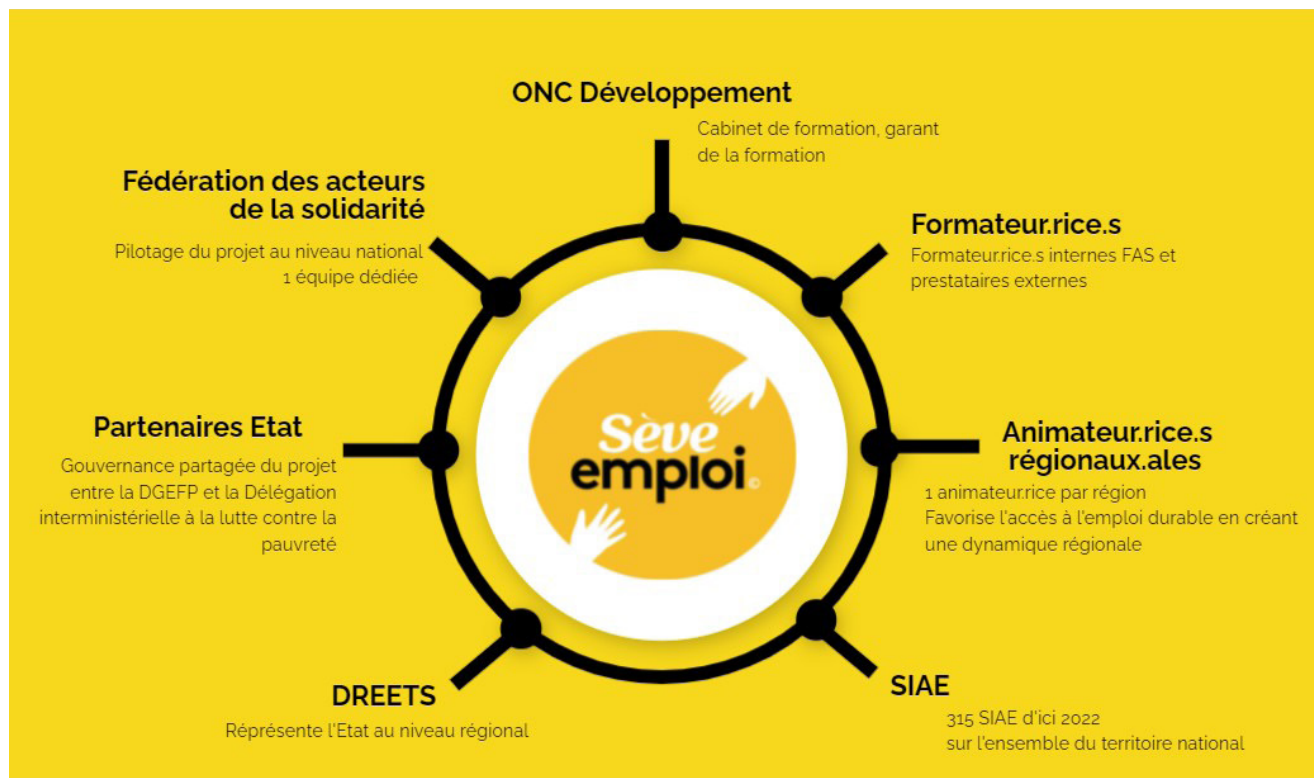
ONC Développement

Cabinet de formation, garant de la formation

Fédération des acteurs de la solidarité

Pilotage du projet au niveau national
1 équipe dédiée

Formateur.rice.s

Formateur.rice.s internes FAS et prestataires externes

Partenaires Etat

Gouvernance partagée du projet entre la DGEFP et la Délégation interministérielle à la lutte contre la pauvreté

Sève emploi©

Animateur.rice.s régionaux.ales

1 animateur.rice par région
Favorise l'accès à l'emploi durable en créant une dynamique régionale

DREETS

Réprésente l'Etat au niveau régional

SIAE

315 SIAE d'ici 2022
sur l'ensemble du territoire national